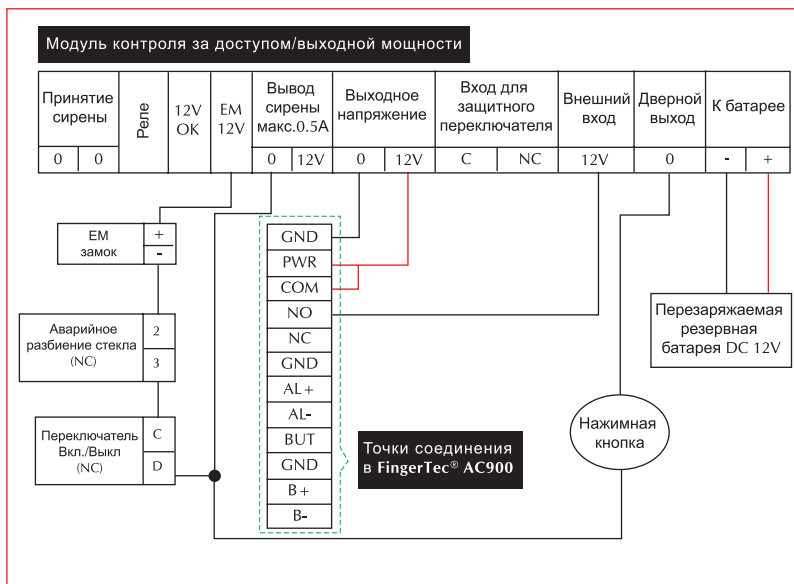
Модуль контроля за доступом/выходной мощности

| Принятие сирены | | Реле | 12V OK | EM 12V | Вывод сирены макс.0.5А | | Выходное напряжение | | Вход для защитного переключателя | | Внешний вход | Дверной выход | К батарее | |
|---|---|---|---|---|---|---|---|---|---|---|---|---|---|---|
| 0 | 0 | | | | 0 | 12V | 0 | 12V | C | NC | 12V | 0 | - | + |

EM замок
+
-

Аварийное разбиение стекла (NC)
2
3

Переключатель Вкл./Выкл (NC)
C
D

GND
PWR
COM
NO
NC
GND
AL+
AL-
BUT
GND
B+
B-

Точки соединения в FingerTec® AC900

Перезаряжаемая резервная батарея DC 12V

Нажимная кнопка